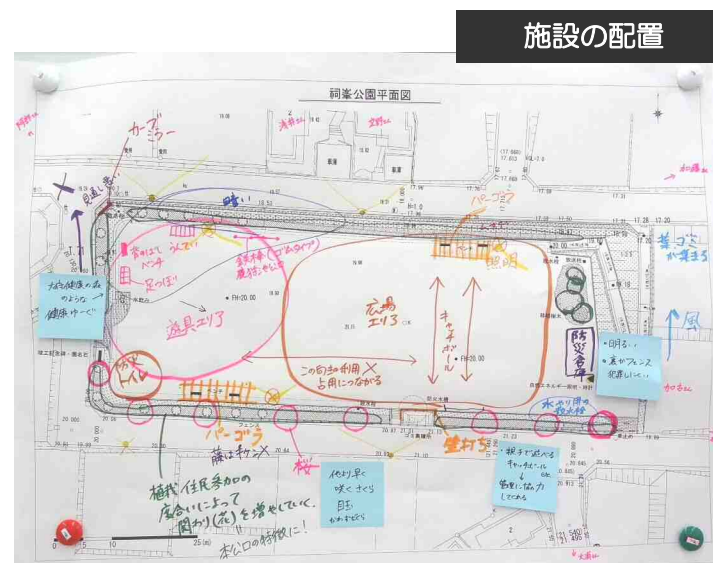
施設の配置

祠峯公園平面図

カーブミラー

見通し悪い

暗い

パーゴラ

照明

落葉ゴミが気まる

風

雨よけでベンチ

うんてい

足つぼ

鉄棒(ゴム)

鉄棒

遊具エリア

広場エリア

キャッチボール

この向きの利用× 占用につながる

大沢公園の森のような健康ゆーぐ

防災倉庫

・明るい ・高いフェンス 防犯しにくい

トイレ

パーゴラ

藤は枯れ×

桜

水やり用の散水栓

植栽(住民参加の)度合いによって周り(花)を増やしていく。

本公園の特徴に!

他より早く咲くさくら 目玉 なかまぜて

親子で遊べるキャッチボール と 他者にも協力してくれる

生け垣

FH=20.00

FH=20.00

0 5 10 25(m)